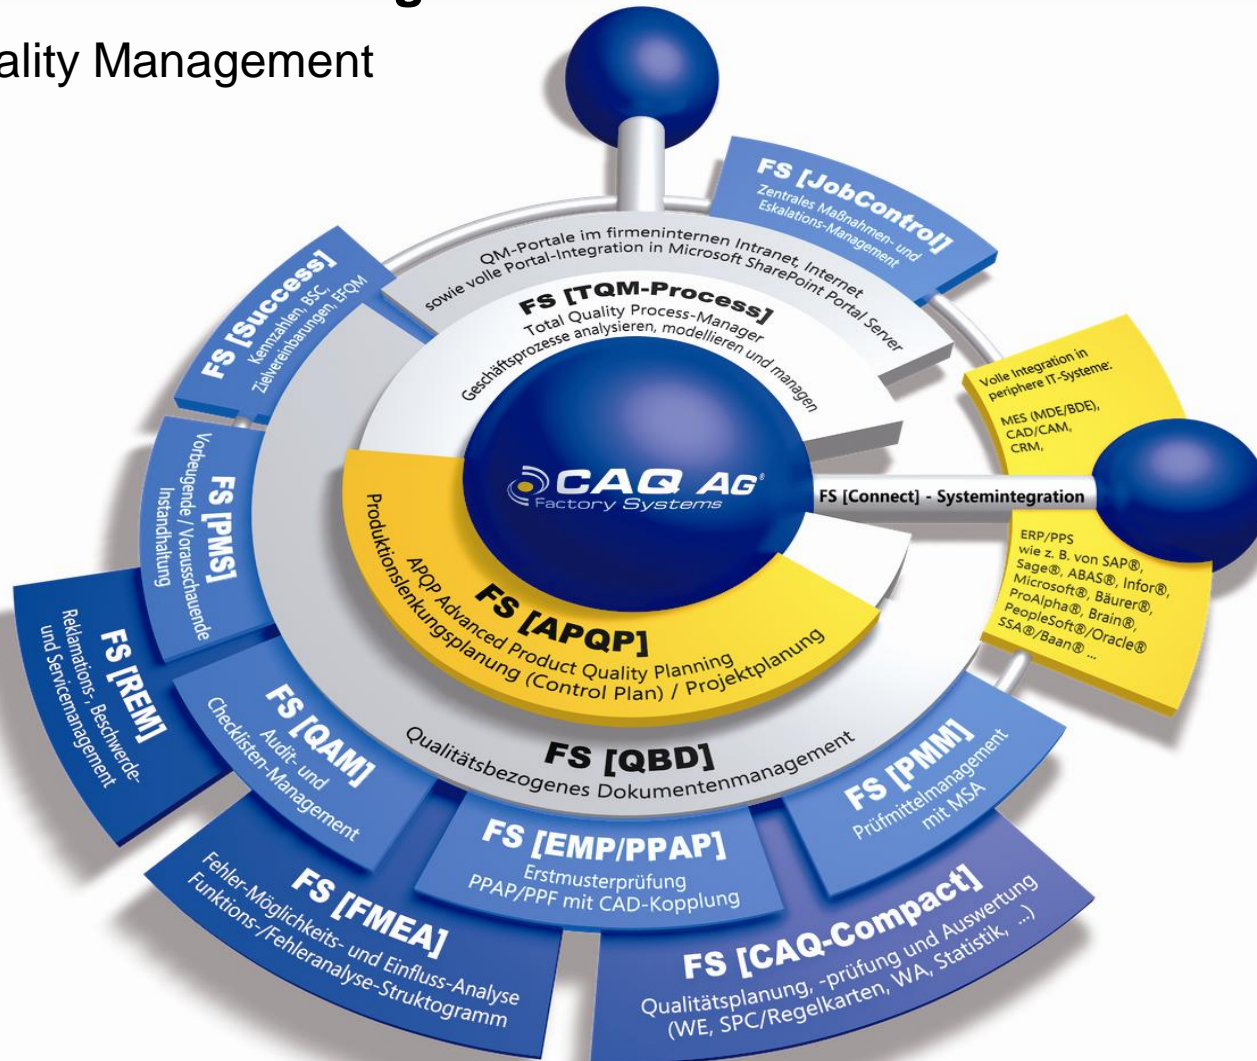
ality Management

FS [JobControl]
Zentrales Maßnahmen- und Eskalations-Management

QM-Portale im firmeninternen Intranet, Internet sowie volle Portal-Integration in Microsoft SharePoint Portal Server

FS [Success]
Kennzahlen, BSC, Zielvereinbarungen, EFQM

FS [TQM-Process]
Total Quality Process-Manager
Geschäftsprozesse analysieren, modellieren und managen

Volle Integration in periphere IT-Systeme:
MES (MDE/BDE), CAD/CAM, CRM,

FS [PMS]
Vorbeugende / Vorausschauende Instandhaltung

CAQ AG
Factory Systems

FS [Connect] - Systemintegration

ERP/PPS
wie z. B. von SAP®, Sage®, ABAS®, Infor®, Microsoft®, Bäurer®, ProAlpha®, Brain®, PeopleSoft®/Oracle® SSA®/Baan® ...

FS [APQP]
APQP Advanced Product Quality Planning
Produktionslenkungsplanung (Control Plan) / Projektplanung

FS [REM]
Reklamations-, Beschwerde- und Servicemanagement

FS [QBD]
Qualitätsbezogenes Dokumentenmanagement

FS [QAM]
Audit- und Checklisten-Management

FS [PMM]
Prüfmittelmanagement mit MSA

FS [EMP/PPAP]
Erstmusterprüfung
PPAP/PPF mit CAD-Kopplung

FS [FMEA]
Fehler-Möglichkeits- und Einfluss-Analyse
Funktions-/Fehleranalyse-Struktogramm

FS [CAQ-Compact]
Qualitätsplanung, -prüfung und Auswertung
(WE, SPC/Regelkarten, WA, Statistik, ...)